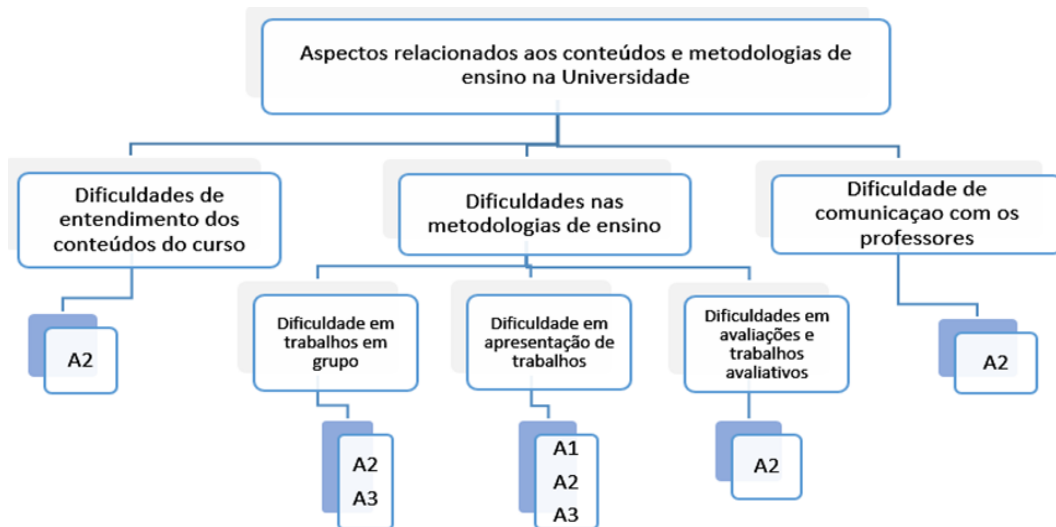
Aspectos relacionados aos conteúdos e metodologias de ensino na Universidade

Dificuldades de entendimento dos conteúdos do curso

A2

Dificuldades nas metodologias de ensino

Dificuldade em trabalhos em grupo

A2
A3

Dificuldade em apresentação de trabalhos

A1
A2
A3

Dificuldades em avaliações e trabalhos avaliativos

A2

Dificuldade de comunicaçao com os professores

A2